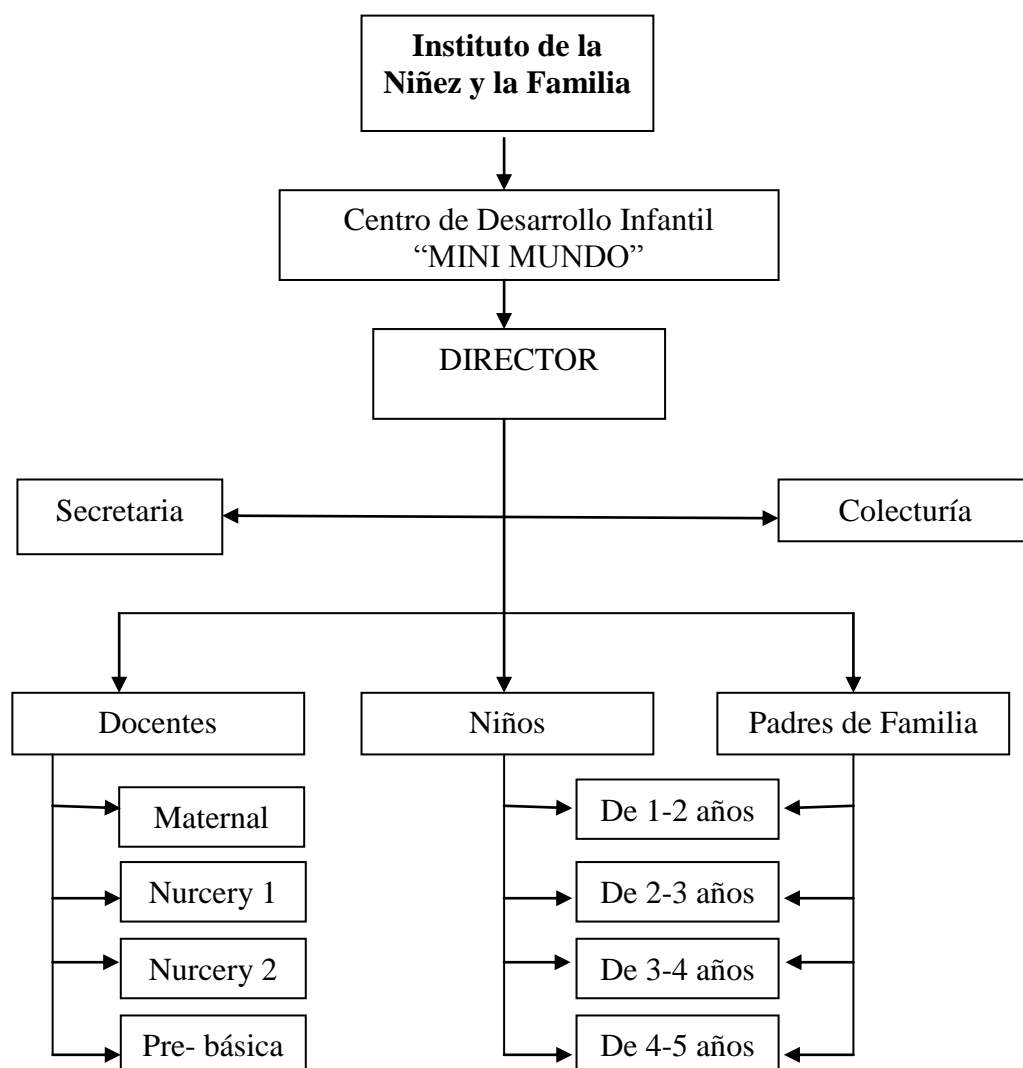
Instituto de la Niñez y la Familia

Centro de Desarrollo Infantil "MINI MUNDO"

DIRECTOR

Secretaria

Colecturía

Docentes

Niños

Padres de Familia

Maternal

Nurcery 1

Nurcery 2

Pre- básica

De 1-2 años

De 2-3 años

De 3-4 años

De 4-5 años